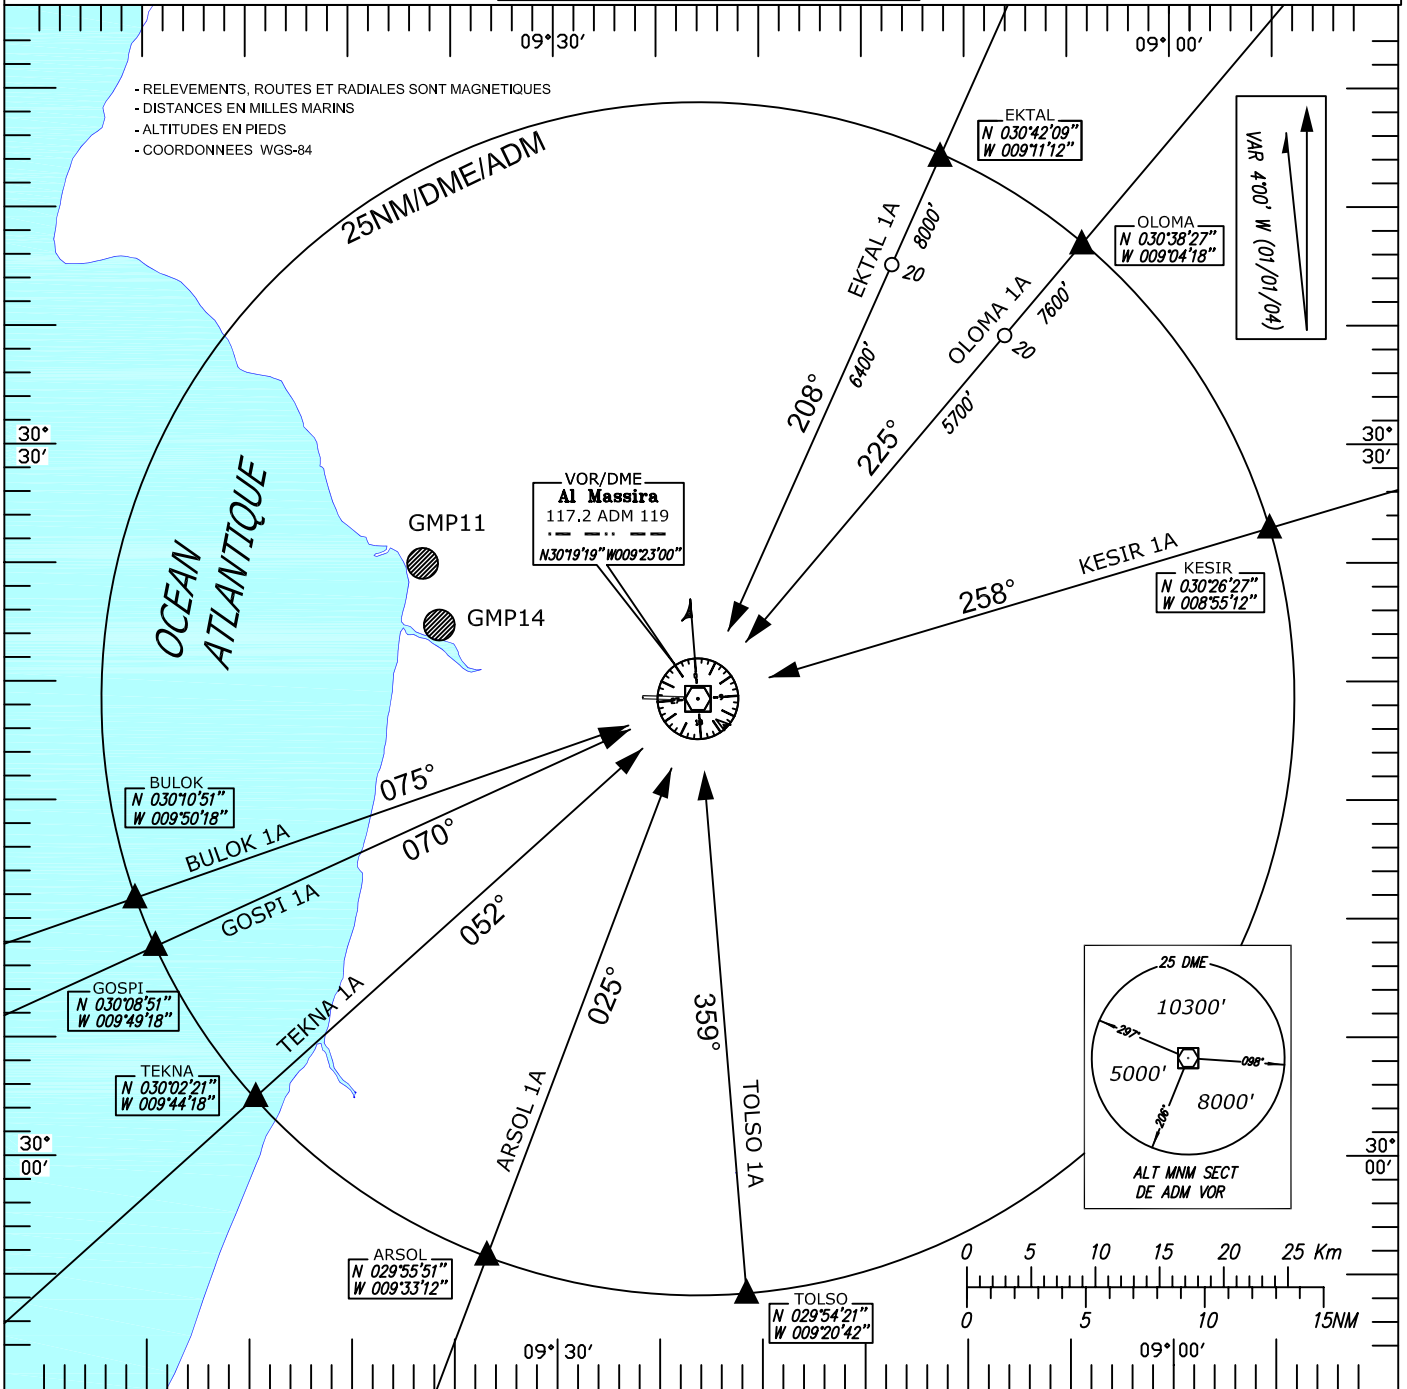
09° 30′

09° 00′

- RELEVEMENTS, ROUTES ET RADIALES SONT MAGNETIQUES
- DISTANCES EN MILLES MARINS
- ALTITUDES EN PIEDS
- COORDONNEES WGS-84

25NM/DME/ADM

EKTAL
N 030°42′09″
W 009°11′12″

OLOMA
N 030°38′27″
W 009°04′18″

VAR 4°00′ W (01/01/04)

EKTAL 1A
8000′
20
6400′
208°

OLOMA 1A
7600′
20
5700′
225°

30° 30′

30° 30′

OCEAN ATLANTIQUE

GMP11

GMP14

VOR/DME
Al Massira
117.2 ADM 119
N30°19′19″ W009°23′00″

KESIR 1A
258°

KESIR
N 030°26′27″
W 008°55′12″

BULOK
N 030°10′51″
W 009°50′18″

075°
BULOK 1A

070°
GOSPI 1A

GOSPI
N 030°08′51″
W 009°49′18″

052°
TEKNA 1A

TEKNA
N 030°02′21″
W 009°44′18″

30° 00′

30° 00′

ARSOL 1A
025°

359°
TOLSO 1A

25 DME
10300′
297°
098°
5000′
8000′
206°
ALT MNM SECT
DE ADM VOR

ARSOL
N 029°55′51″
W 009°33′12″

TOLSO
N 029°54′21″
W 009°20′42″

0 5 10 15 20 25 Km

0 5 10 15NM

09° 30′

09° 00′